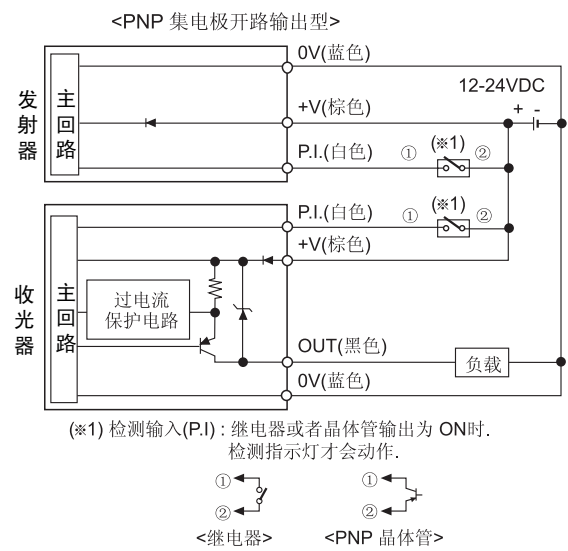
<PNP 集电极开路输出型>

发射器

主回路

0V(蓝色)

+V(棕色)

P.I.(白色)

12-24VDC

+ -

① (※1) ②

收光器

主回路

过电流保护电路

P.I.(白色)

① (※1) ②

+V(棕色)

OUT(黑色)

负载

0V(蓝色)

(※1) 检测输入(P.I) : 继电器或者晶体管输出为 ON时. 检测指示灯才会动作.

①
②
<继电器>

①
②
<PNP 晶体管>